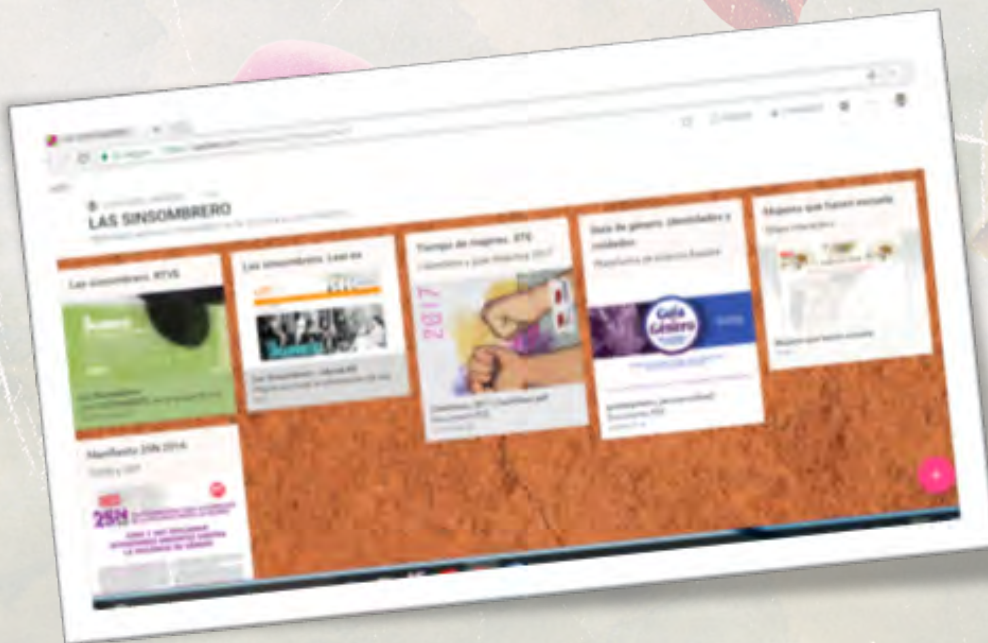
LAS SINSOMBRERO

Las sinsombrero. RTVE

Las sinsombrero. Leer es

Tiempo de mujeres. RTVE

Guía de género: identidades y cuidados

Mujeres que hacen escuela

Manifiesto 25N 2016

2017

Guía Género

25N